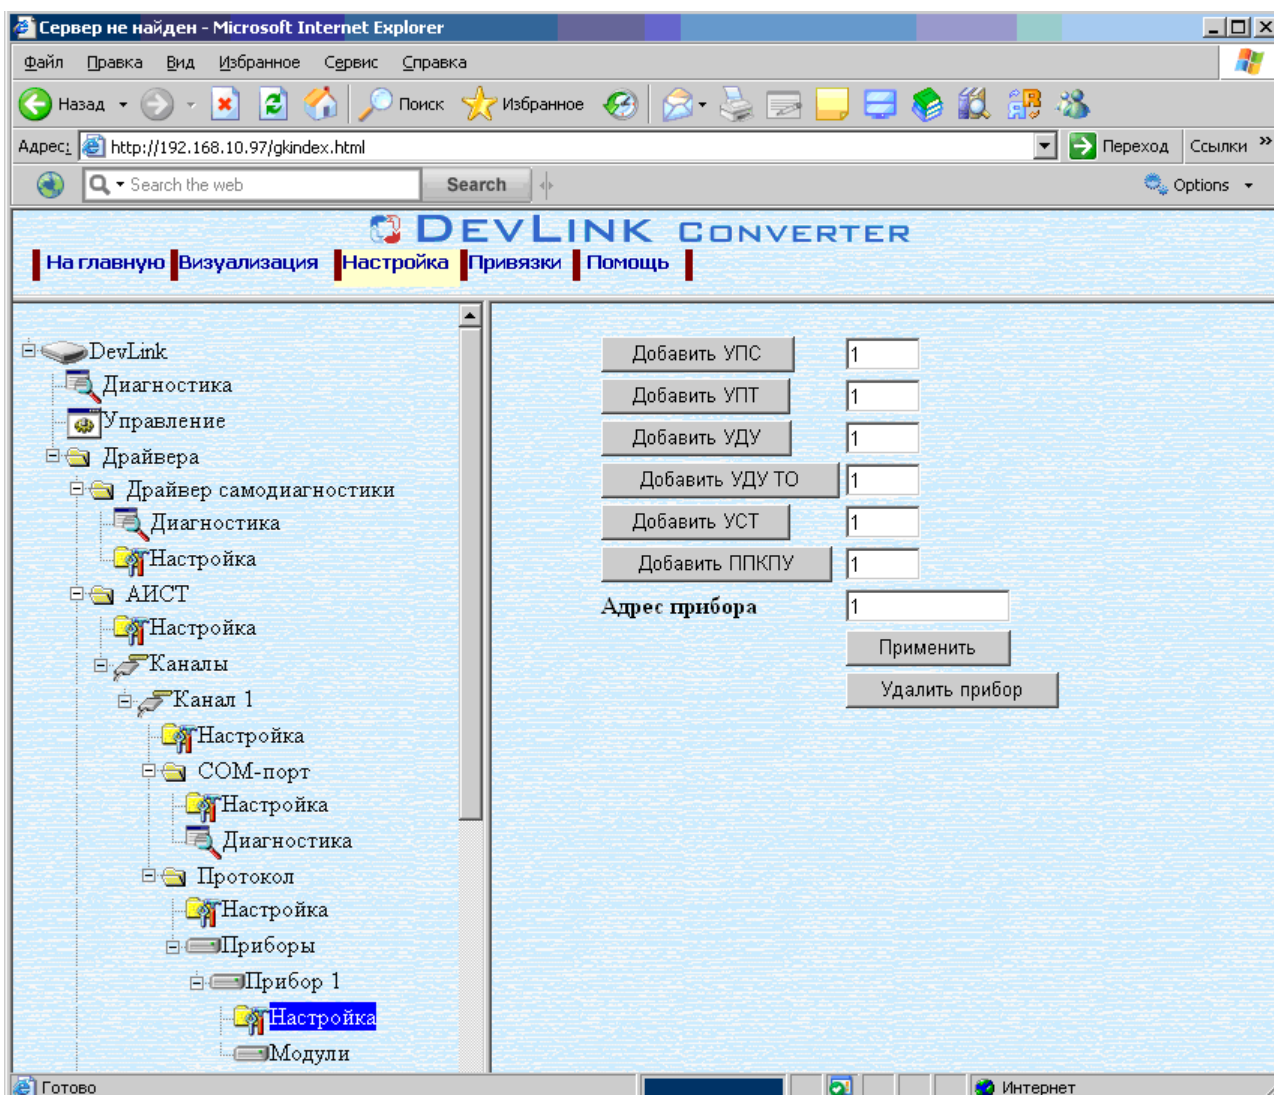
Сервер не найден - Microsoft Internet Explorer

Файл Правка Вид Избранное Сервис Справка

Назад Поиск Избранное

Адрес: http://192.168.10.97/gkindex.html Переход Ссылки »

Search the web Search Options

DEVLINK CONVERTER

На главную Визуализация Настройка Привязки Помощь

DevLink
Диагностика
Управление
Драйвера
Драйвер самодиагностики
Диагностика
Настройка
АИСТ
Настройка
Каналы
Канал 1
Настройка
COM-порт
Настройка
Диагностика
Протокол
Настройка
Приборы
Прибор 1
Настройка
Модули

| | |
|---|---|
| Добавить УПС | 1 |
| Добавить УПТ | 1 |
| Добавить УДУ | 1 |
| Добавить УДУ ТО | 1 |
| Добавить УСТ | 1 |
| Добавить ППКПУ | 1 |
| Адрес прибора | 1 |

Применить
Удалить прибор

Готово Интернет